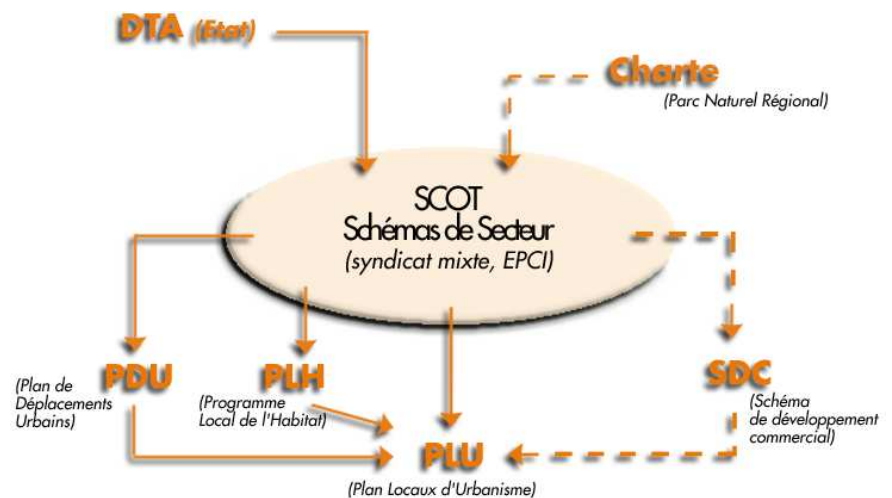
DTA (Etat)

Charte
(Parc Naturel Régional)

SCOT
Schémas de Secteur
(syndicat mixte, EPCI)

PDU
(Plan de Déplacements Urbains)

PLH
(Programme Local de l'Habitat)

SDC
(Schéma de développement commercial)

PLU
(Plan Locaux d'Urbanisme)